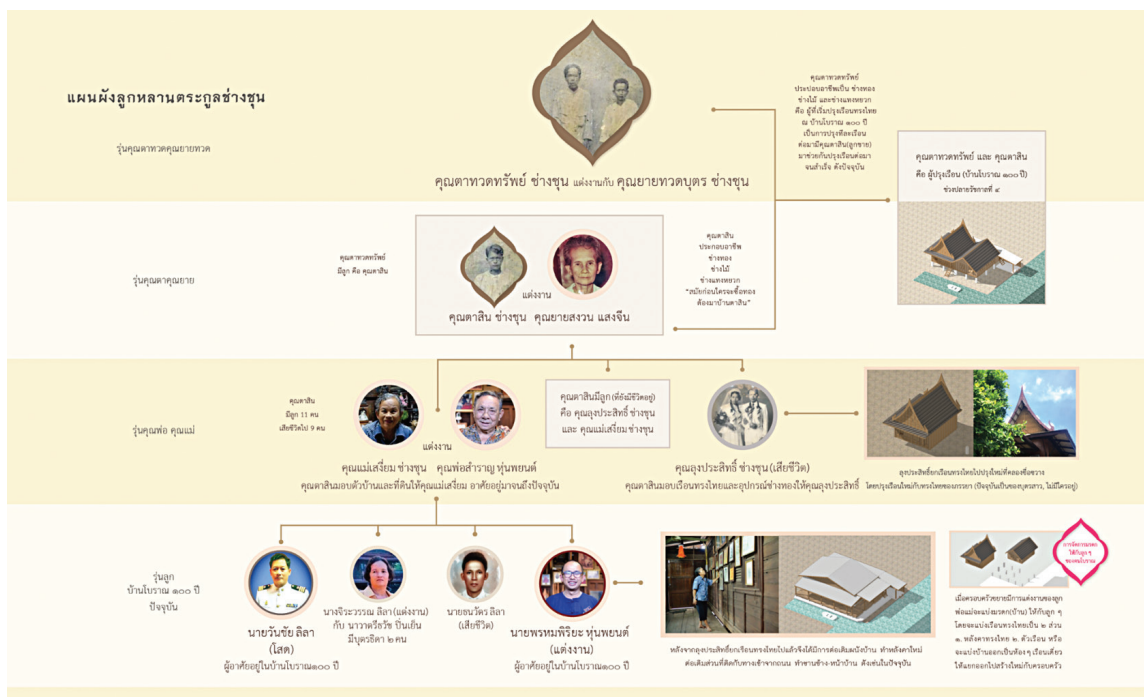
แผนผังลูกหลานตระกูลช่างชุน

รุ่นคุณตาทวดคุณยายทวด

คุณตาทวดทรัพย์ ช่างชุน แต่งงานกับ คุณยายทวดบุตร ช่างชุน

คุณตาทวดทรัพย์ ประกอบอาชีพเป็น ช่างทอง ช่างไม้ และช่างแกะสลัก คือ ผู้ที่เริ่มปลูกเรือนทรงไทย ณ บ้านโบราณ ๑๐๐ ปี เป็นการปลูกที่สะเรือน ต่อมามีคุณตาสิน(ลูกชาย) มาช่วยกันปลูกเรือนต่อมา จนสำเร็จ ดังปัจจุบัน

คุณตาทวดทรัพย์ และ คุณตาสิน คือ ผู้ปลูกเรือน (บ้านโบราณ ๑๐๐ ปี) ช่วงปลายรัชกาลที่ ๔

รุ่นคุณตาคุณยาย

คุณตาทวดทรัพย์ มีลูก คือ คุณตาสิน

แต่งงาน

คุณตาสิน ช่างชุน คุณยายสงวน แสงจีน

คุณตาสิน ประกอบอาชีพ ช่างทอง ช่างไม้ ช่างแกะสลัก "สมัยก่อนใครจะซื้อทอง ต้องมาบ้านตาสิน"

รุ่นคุณพ่อ คุณแม่

คุณตาสิน มีลูก 11 คน เสียชีวิตไป 9 คน

คุณตาสินมีลูก (ที่ยังมีชีวิตอยู่) คือ คุณลุงประสิทธิ์ ช่างชุน และ คุณแม่เสงี่ยม ช่างชุน

แต่งงาน

คุณแม่เสงี่ยม ช่างชุน คุณพ่อสำราญ หุ่นพยนต์

คุณตาสินมอบตัวบ้านและที่ดินให้คุณแม่เสงี่ยม อาศัยอยู่มาจนถึงปัจจุบัน

คุณลุงประสิทธิ์ ช่างชุน (เสียชีวิต)

คุณตาสินมอบเรือนทรงไทยและอุปกรณ์ช่างทองให้คุณลุงประสิทธิ์

ลุงประสิทธิ์ยกเรือนทรงไทยไปปลูกใหม่ที่คลองซื้อขวาง โดยปลูกเรือนใหม่กับทรงไทยของภรรยา (ปัจจุบันเป็นของบุตรสาว, ไม่มีใครอยู่)

รุ่นลูก บ้านโบราณ ๑๐๐ ปี ปัจจุบัน

นายวันชัย ลิลา (โสด) ผู้อาศัยอยู่ในบ้านโบราณ๑๐๐ ปี

นางจิระวรรณ ลิลา (แต่งงาน) กับ นาวาตรีธวัช ปิ่นเย็น มีบุตรธิดา ๒ คน

นายธนวัตร ลิลา (เสียชีวิต)

นายพรหมพิริยะ หุ่นพยนต์ (แต่งงาน) ผู้อาศัยอยู่ในบ้านโบราณ๑๐๐ ปี

หลังจากลุงประสิทธิ์ยกเรือนทรงไทยไปแล้วจึงได้มีการต่อเติมเพิ่มบ้าน ทำหลังคาใหม่ ต่อเติมส่วนที่ติดกับทางเข้าจากถนน ทำชานข้าง หน้าบ้าน ดังเช่นในปัจจุบัน

การจัดการมรดกให้กับลูกๆ ของคนโบราณ

เมื่อครอบครัวขยายมีการแต่งงานของลูก พ่อแม่จะแบ่งมรดก(บ้าน) ให้กับลูก ๆ โดยจะแบ่งเรือนทรงไทยเป็น ๒ ส่วน ๑. หลังคาทรงไทย ๒. ตัวเรือน หรือ จะแบ่งบ้านออกเป็นห้องๆ เรือนเดียว ให้แยกออกไปสร้างใหม่กับครอบครัว